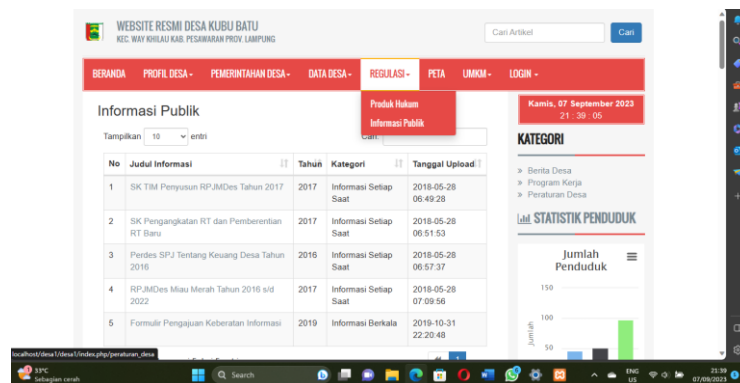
WEBSITE RESMI DESA KUBU BATU
KEC. WAY KHILAU KAB. PESAWARAN PROV. LAMPUNG

Cari Artikel
Cari

BERANDA PROFIL DESA ▾ PEMERINTAHAN DESA ▾ DATA DESA ▾ REGULASI ▾ PETA UMKM ▾ LOGIN ▾

Produk Hukum
Informasi Publik

Informasi Publik

Tampilkan 10 entri
Cari:

| No | Judul Informasi | Tahun | Kategori | Tanggal Upload |
|---|---|---|---|---|
| 1 | SK TIM Penyusun RPJMDes Tahun 2017 | 2017 | Informasi Setiap Saat | 2018-05-28 06:49:28 |
| 2 | SK Pengangkatan RT dan Pemberentian RT Baru | 2017 | Informasi Setiap Saat | 2018-05-28 06:51:53 |
| 3 | Perdes SPJ Tentang Keuang Desa Tahun 2016 | 2016 | Informasi Setiap Saat | 2018-05-28 06:57:37 |
| 4 | RPJMDes Miau Merah Tahun 2016 s/d 2022 | 2017 | Informasi Setiap Saat | 2018-05-28 07:09:56 |
| 5 | Formulir Pengajuan Keberatan Informasi | 2019 | Informasi Berkala | 2019-10-31 22:20:48 |

Kamis, 07 September 2023
21 : 39 : 05

KATEGORI
» Berita Desa
» Program Kerja
» Peraturan Desa

STATISTIK PENDUDUK

Jumlah Penduduk
150
100
50
Jumlah

localhost/desa1/desa1/index.php/peraturan_desa

33°C
Sebagian cerah
Search
ENG US
21:39
07/09/2023